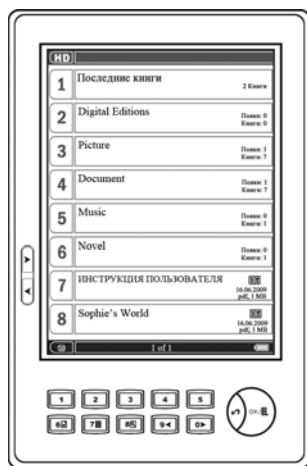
HD

1 Последние книги
2 Книги

2 Digital Editions
Папки: 0
Книги: 0

3 Picture
Папки: 1
Книги: 7

4 Document
Папки: 1
Книги: 7

5 Music
Папки: 0
Книги: 1

6 Novel
Папки: 0
Книги: 1

7 ИНСТРУКЦИЯ ПОЛЬЗОВАТЕЛЯ
16.06.2009
pdf, 1 MB

8 Sophie's World
16.06.2009
pdf, 1 MB

1 of 1

1 2 3 4 5
6 7 8 9 0

OK